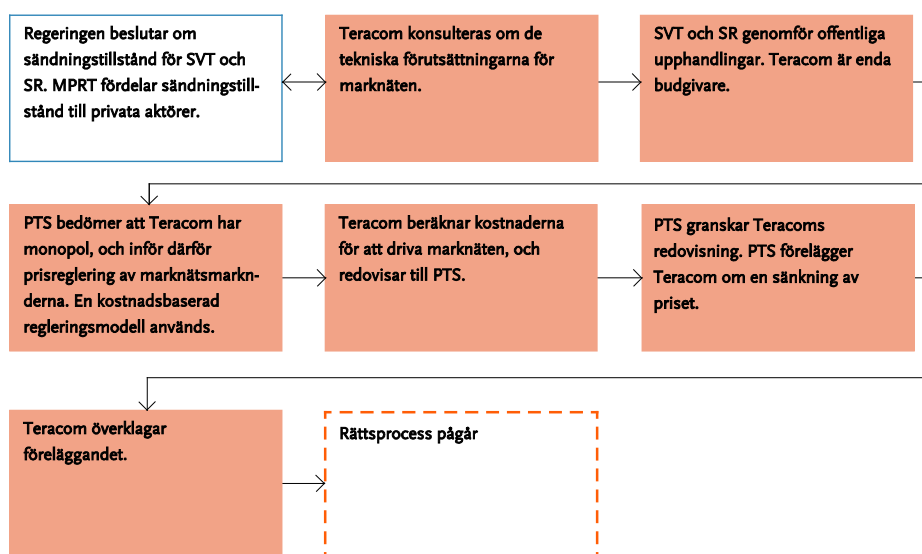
Regeringen beslutar om sändningstillstånd för SVT och SR. MPRT fördelar sändningstillstånd till privata aktörer.

Teracom konsulteras om de tekniska förutsättningarna för marknäten.

SVT och SR genomför offentliga upphandlingar. Teracom är enda budgivare.

PTS bedömer att Teracom har monopol, och inför därför prisreglering av marknätsmarknderna. En kostnadsbaserad regleringsmodell används.

Teracom beräknar kostnaderna för att driva marknäten, och redovisar till PTS.

PTS granskar Teracoms redovisning. PTS förelägger Teracom om en sänkning av priset.

Teracom överklagar föreläggandet.

Rättsprocess pågår